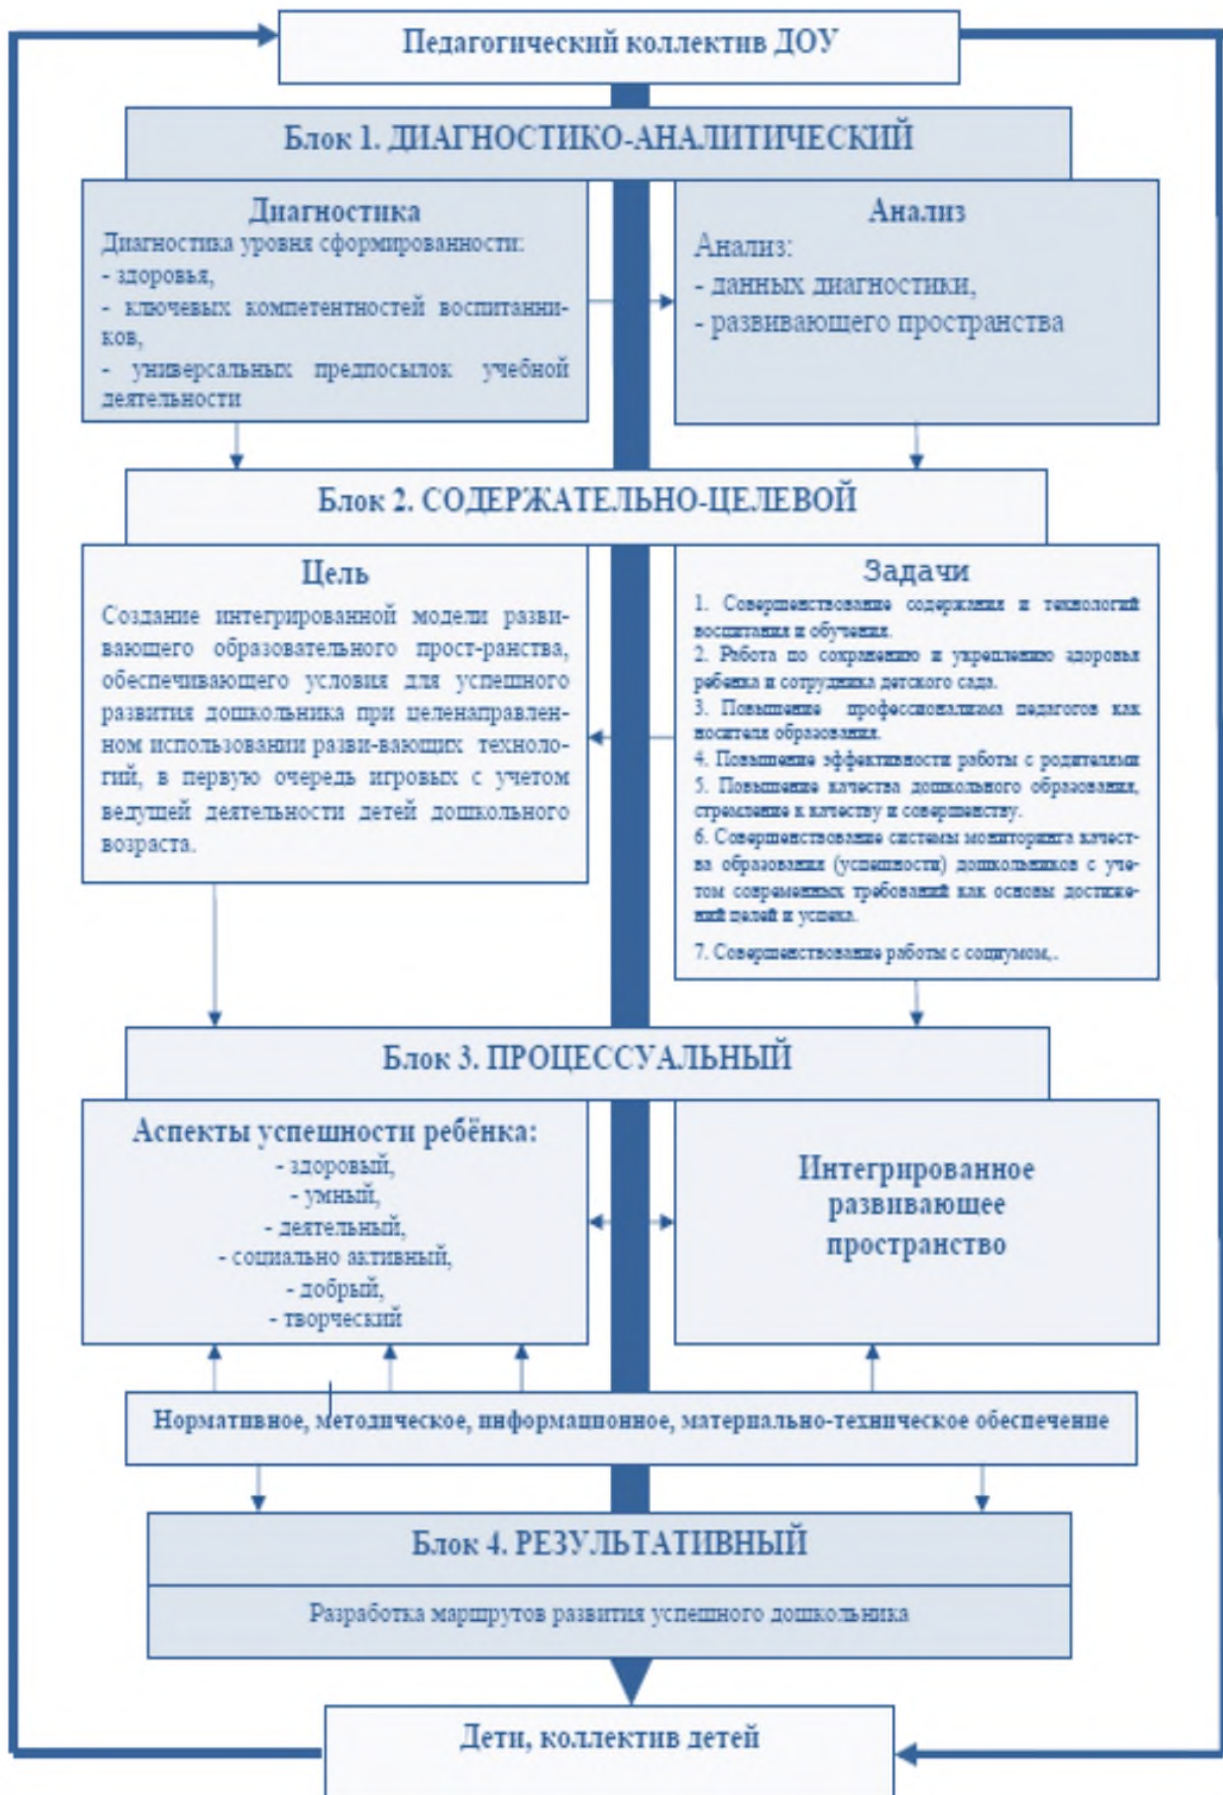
Педагогический коллектив ДОУ

Блок 1. ДИАГНОСТИКО-АНАЛИТИЧЕСКИЙ

Диагностика
Диагностика уровня сформированности:
- здоровья,
- ключевых компетентностей воспитанников,
- универсальных предпосылок учебной деятельности

Анализ
Анализ:
- данных диагностики,
- развивающего пространства

Блок 2. СОДЕРЖАТЕЛЬНО-ЦЕЛЕВОЙ

Цель
Создание интегрированной модели развивающего образовательного прост-ранства, обеспечивающего условия для успешного развития дошкольника при целенаправленном использовании разви-вающих технологий, в первую очередь игровых с учетом ведущей деятельности детей дошкольного возраста.

Задачи
1. Совершенствование содержания и технологий воспитания и обучения.
2. Работа по сохранению и укреплению здоровья ребёнка и сотрудника детского сада.
3. Повышение профессионализма педагогов как носителя образования.
4. Повышение эффективности работы с родителями
5. Повышение качества дошкольного образования, стремление к качеству и совершенству.
6. Совершенствование системы мониторинга качества образования (успешности) дошкольников с учетом современных требований как основы достижений целей и успеха.
7. Совершенствование работы с социумом,.

Блок 3. ПРОЦЕССУАЛЬНЫЙ

Аспекты успешности ребёнка:
- здоровый,
- умный,
- деятельный,
- социально активный,
- добрый,
- творческий

Интегрированное развивающее пространство

Нормативное, методическое, информационное, материально-техническое обеспечение

Блок 4. РЕЗУЛЬТАТИВНЫЙ

Разработка маршрутов развития успешного дошкольника

Дети, коллектив детей